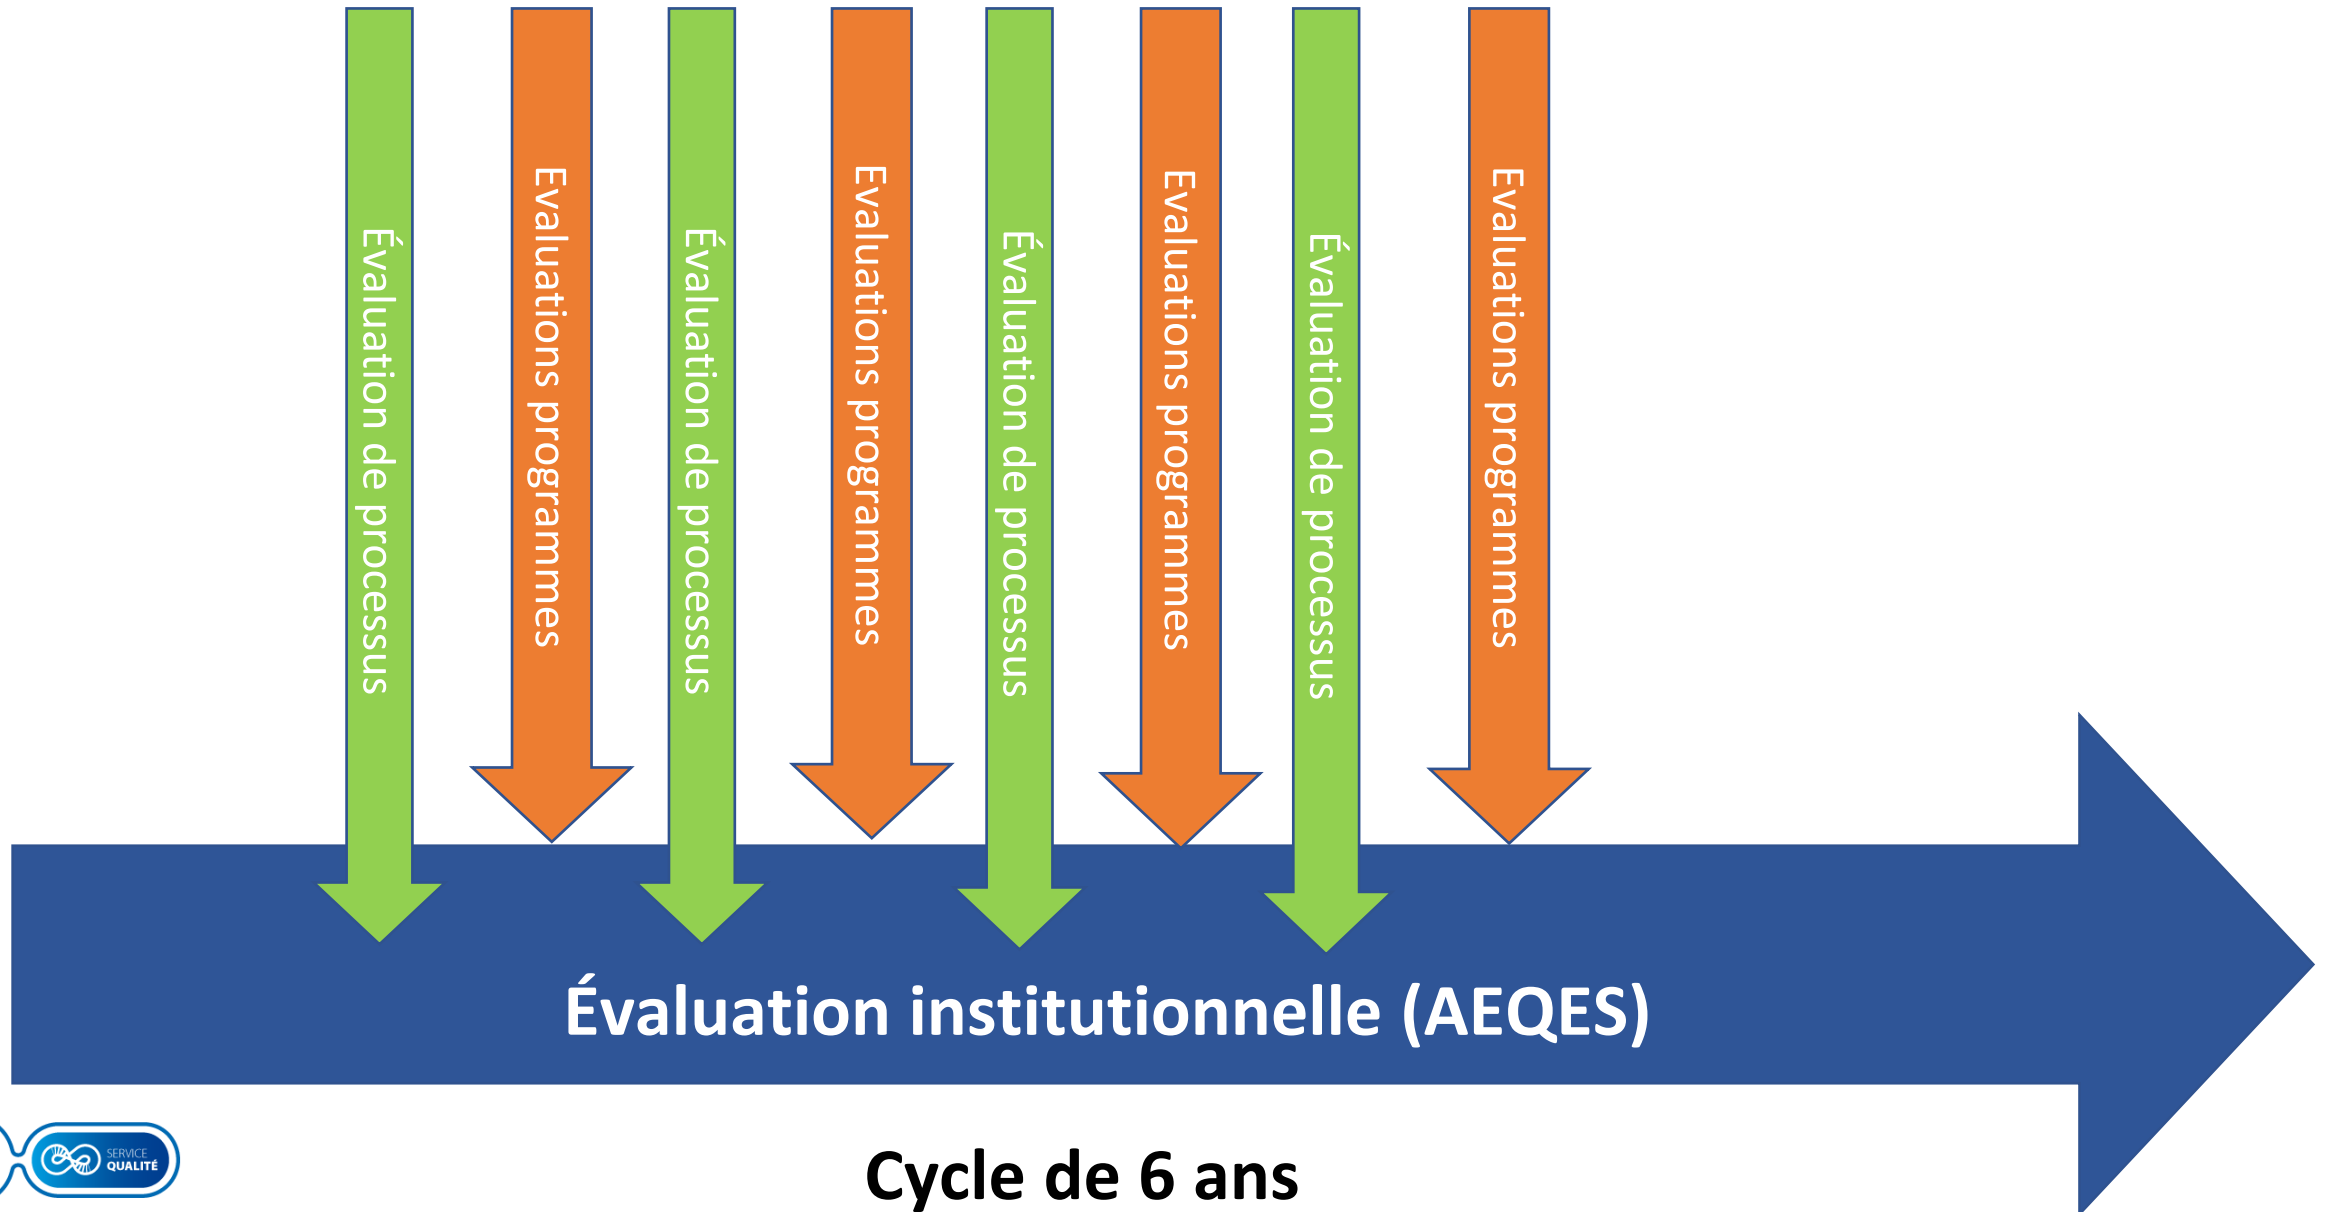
Évaluation de processus

Evaluations programmes

Évaluation de processus

Evaluations programmes

Évaluation de processus

Evaluations programmes

Évaluation de processus

Evaluations programmes

Évaluation institutionnelle (AEQES)

SERVICE QUALITÉ

Cycle de 6 ans